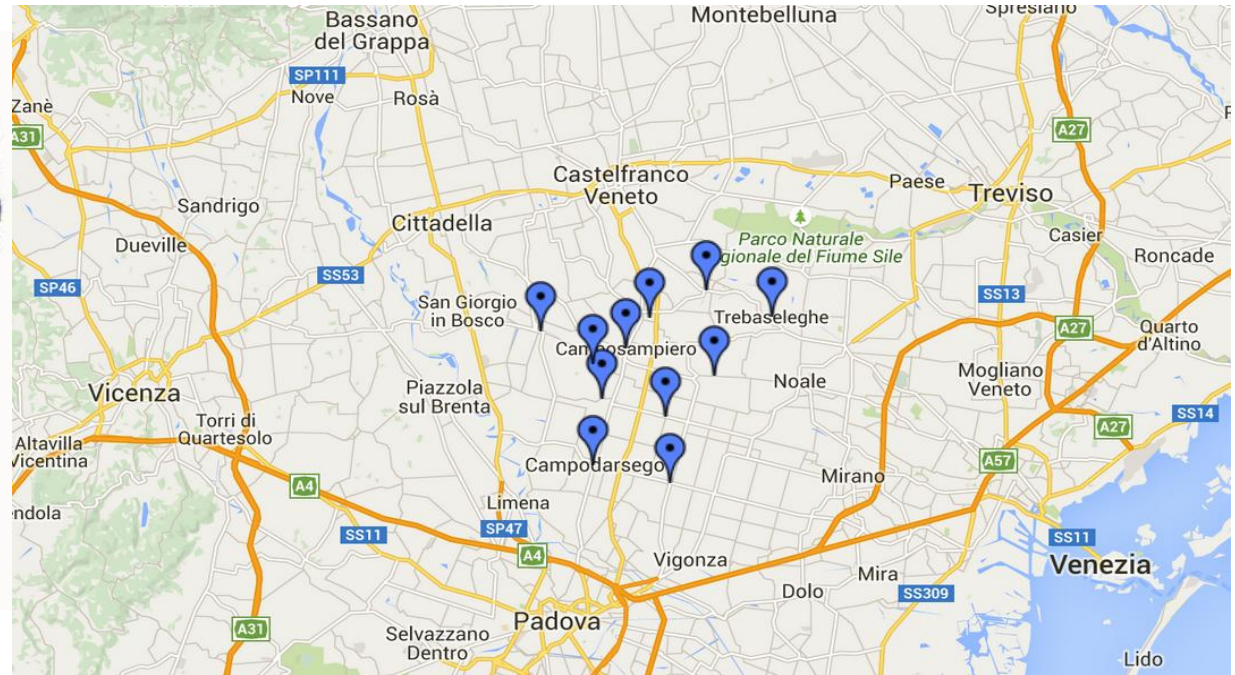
Bassano del Grappa
Montebelluna
Spresiano
SP111
Nove
Rosà
Zanè
A31
A27
Castelfranco Veneto
Paese
Treviso
Sandrigo
Cittadella
Parco Naturale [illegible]gionale del Fiume Sile
Casier
Dueville
Roncade
SS53
SP46
San Giorgio in Bosco
SS13
Trebaseleghe
A27
Quarto d'Altino
Camposampiero
Noale
Mogliano Veneto
Vicenza
Piazzola sul Brenta
SS14
Torri di Quartesolo
A27
Altavilla Vicentina
Campodarsego
Mirano
A57
A4
Limena
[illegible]endola
SP47
SS11
A4
SS11
Vigonza
Venezia
Mira
Dolo
SS309
A31
Padova
Selvazzano Dentro
Lido